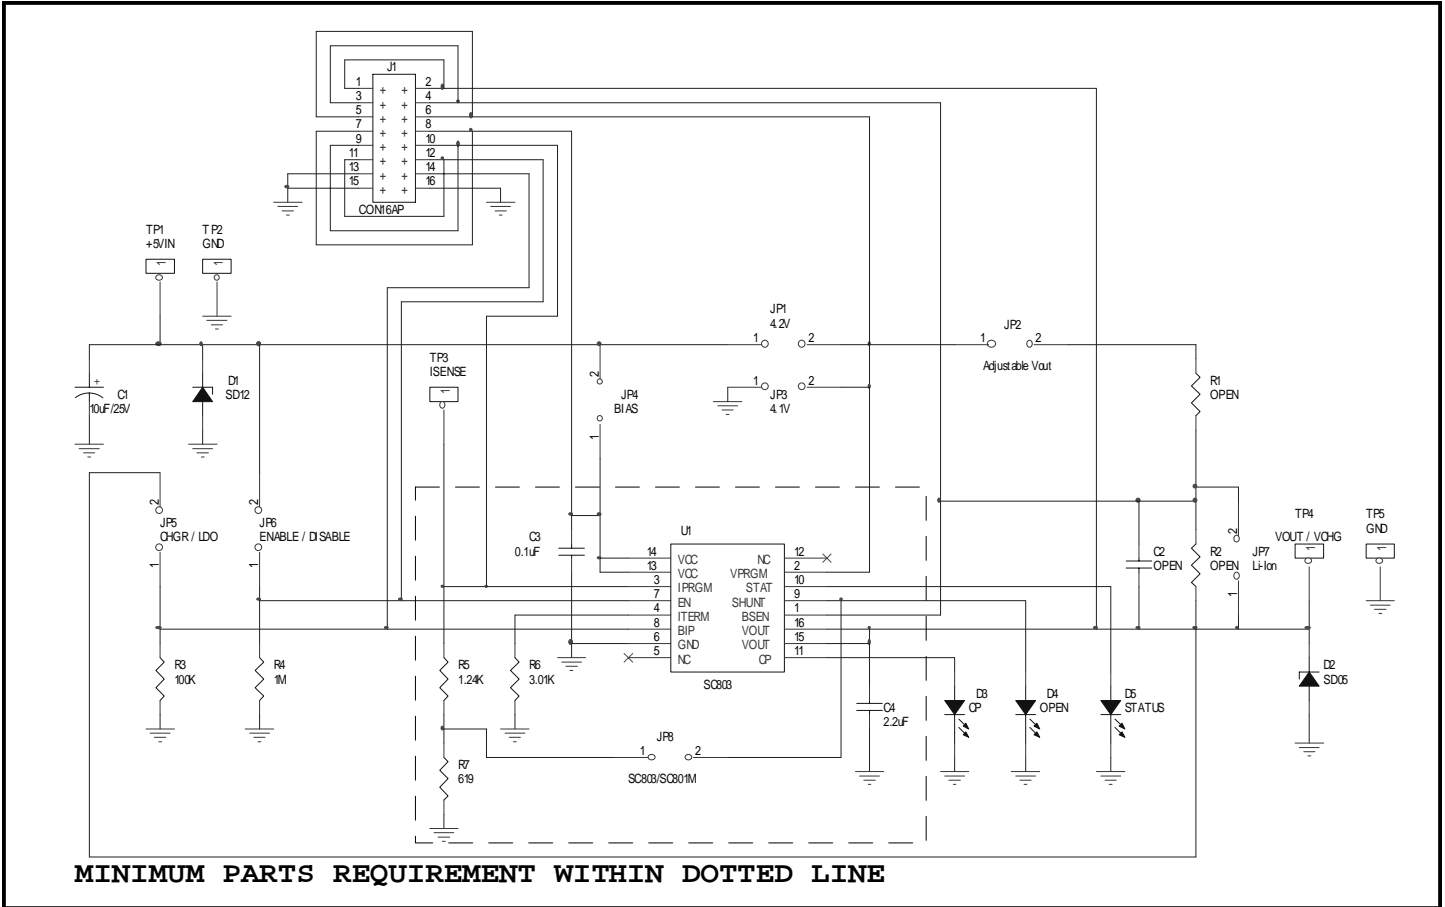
J1
1 2
3 4
5 6
7 8
9 10
11 12
13 14
15 16
CON16AP

TP1
+5V/IN
TP2
GND

JP1
4.2V
1 2

1 JP2 2
Adjustable Vout

TP3
ISENSE

2
JP4
BIAS
1

1 JP3 2
4.1V

C1
10uF/25V

D1
SD12

R1
OPEN

2
JP5
CHGR / LDO
1

2
JP6
ENABLE / DISABLE
1

C3
0.1uF

U1
14 VCC NC 12
13 VCC VPRGM 2
3 IPRGM STAT 10
7 EN SHUNT 9
4 ITERM BSEN 1
8 BIP VOUT 16
6 GND VOUT 15
5 NC OP 11
SC803

C2
OPEN

R2
OPEN

2
JP7
Li-Ion
1

TP4
VOUT / VCHG

TP5
GND

R3
100K

R4
1M

R5
1.24K

R6
3.01K

C4
2.2uF

D3
OP

D4
OPEN

D5
STATUS

D2
SD05

R7
619

JP8
1 2
SC803/SC801M

MINIMUM PARTS REQUIREMENT WITHIN DOTTED LINE